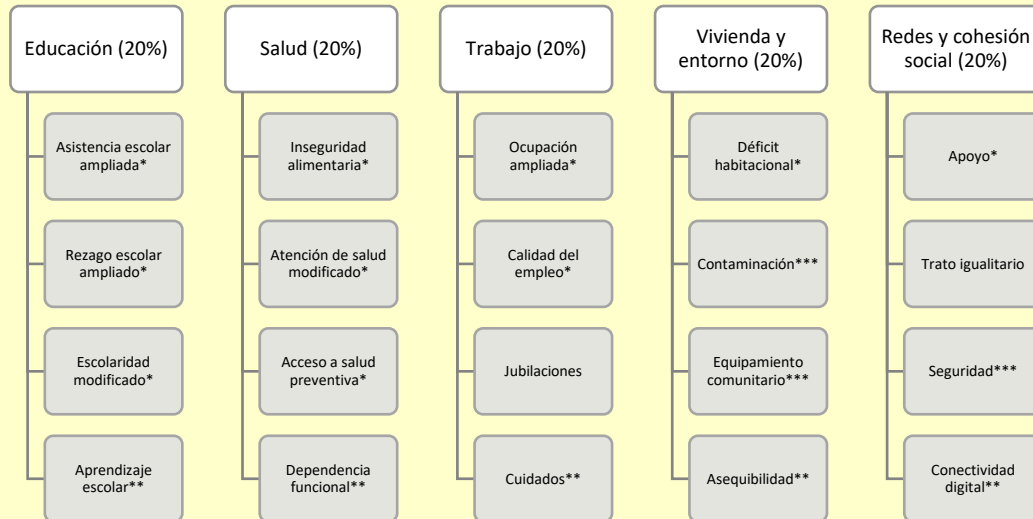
Educación (20%)

Asistencia escolar ampliada*

Rezago escolar ampliado*

Escolaridad modificado*

Aprendizaje escolar**

Salud (20%)

Inseguridad alimentaria*

Atención de salud modificado*

Acceso a salud preventiva*

Dependencia funcional**

Trabajo (20%)

Ocupación ampliada*

Calidad del empleo*

Jubilaciones

Cuidados**

Vivienda y entorno (20%)

Déficit habitacional*

Contaminación***

Equipamiento comunitario***

Asequibilidad**

Redes y cohesión social (20%)

Apoyo*

Trato igualitario

Seguridad***

Conectividad digital**